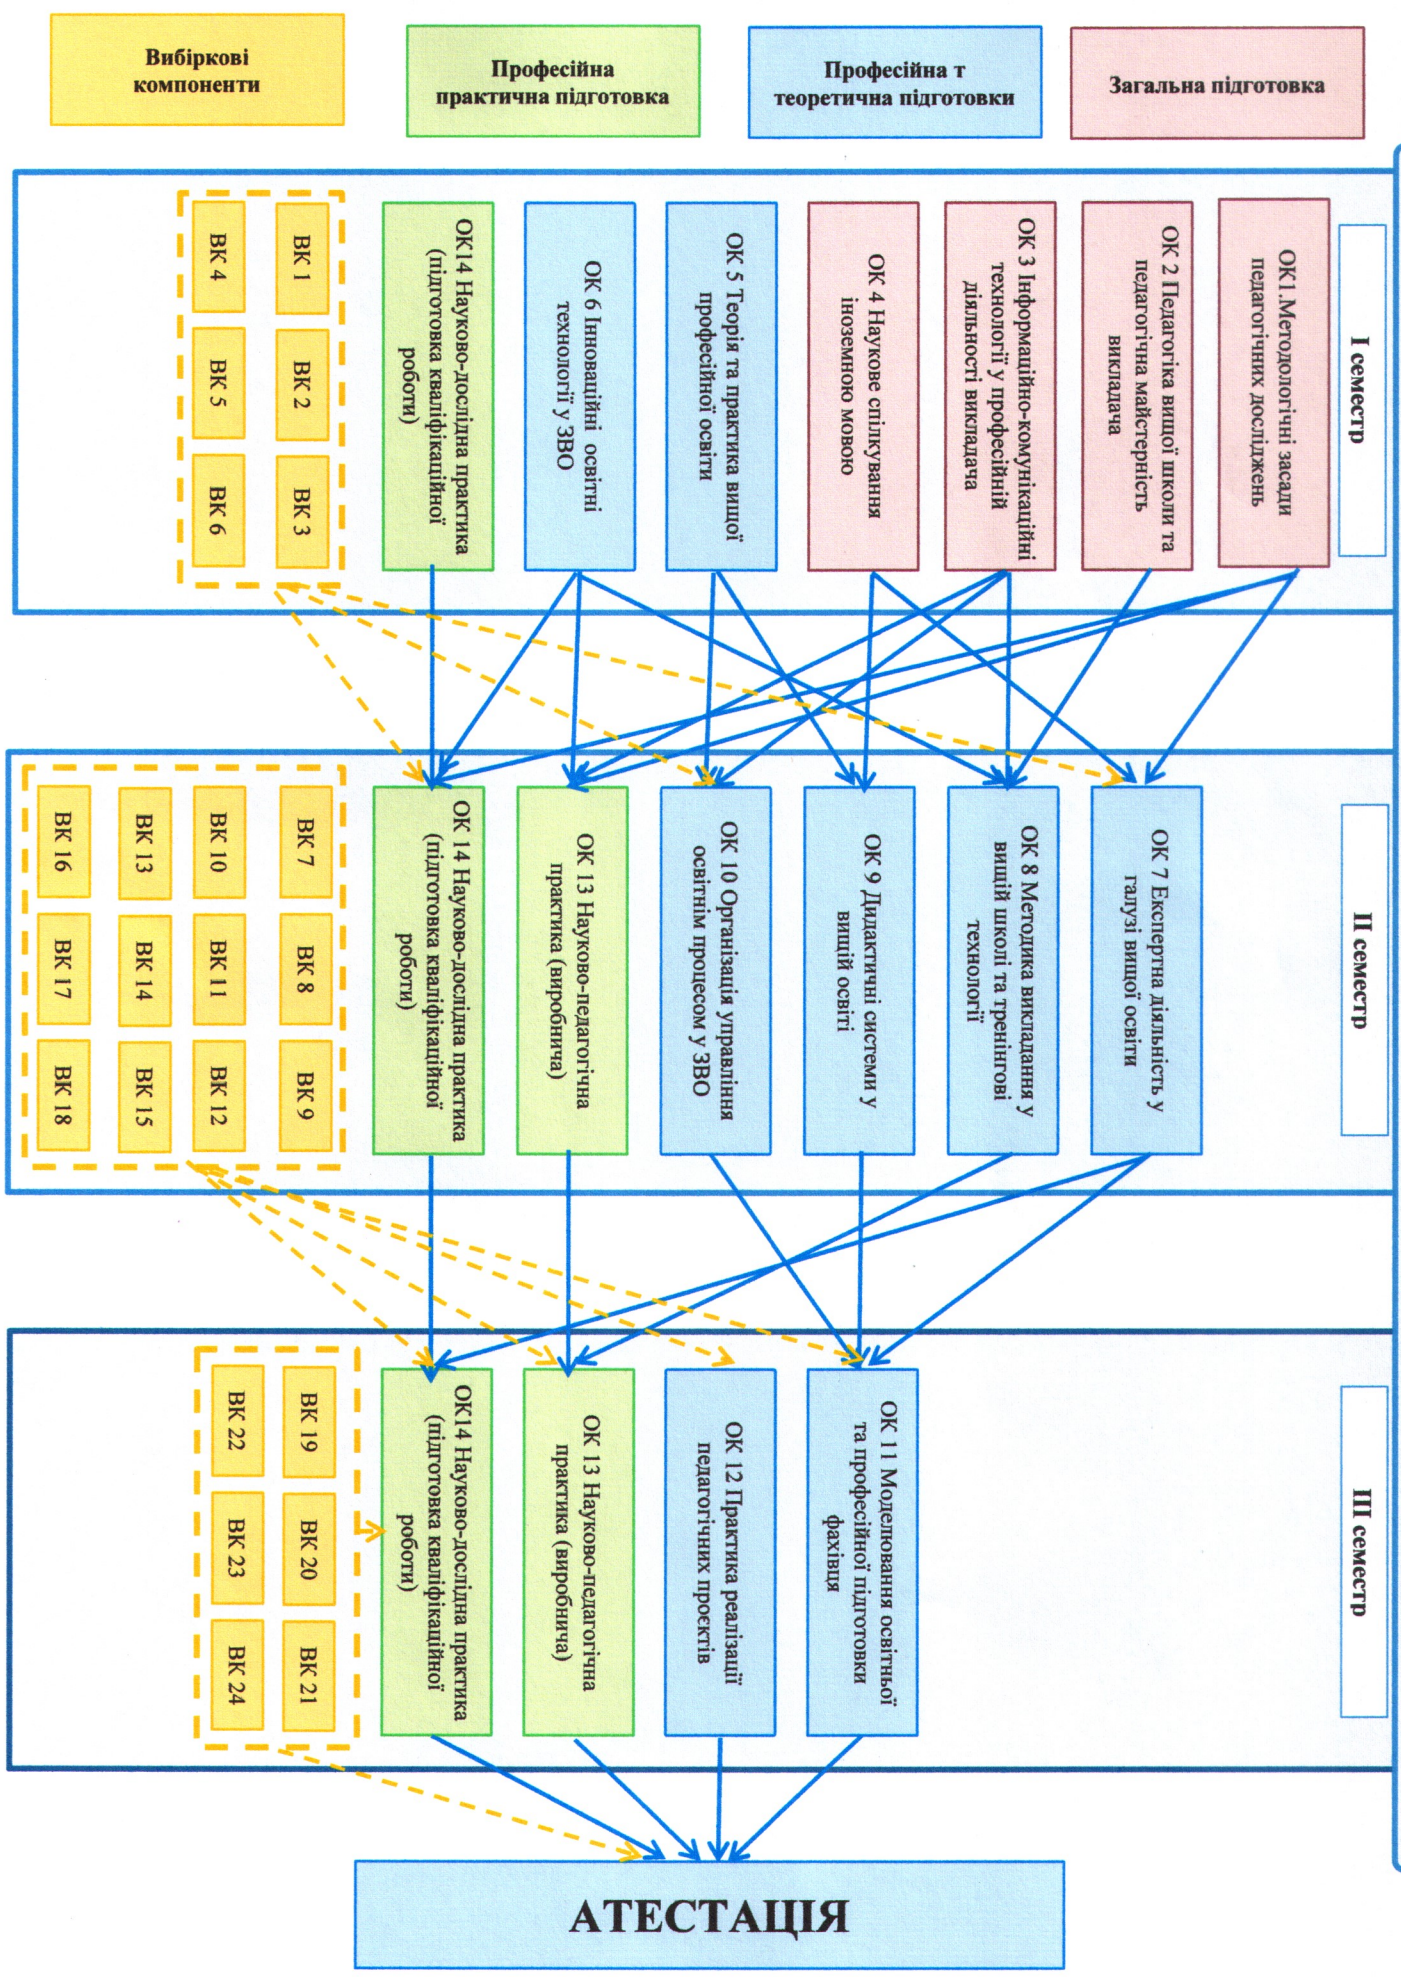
Вибіркові компоненти

Професійна практична підготовка

Професійна т теоретична підготовки

Загальна підготовка

I семестр

ОК1.Методологічні засади педагогічних досліджень

ОК 2 Педагогіка вищої школи та педагогічна майстерність викладача

ОК 3 Інформаційно-комунікаційні технології у професійній діяльності викладача

ОК 4 Наукове спілкування іноземною мовою

ОК 5 Теорія та практика вищої професійної освіти

ОК 6 Інноваційні освітні технології у ЗВО

ОК14 Науково-дослідна практика (підготовка кваліфікаційної роботи)

ВК 1
ВК 2
ВК 3
ВК 4
ВК 5
ВК 6

II семестр

ОК 7 Експертна діяльність у галузі вищої освіти

ОК 8 Методика викладання у вищій школі та тренінгові технології

ОК 9 Дидактичні системи у вищій освіті

ОК 10 Організація управління освітнім процесом у ЗВО

ОК 13 Науково-педагогічна практика (виробнича)

ОК 14 Науково-дослідна практика (підготовка кваліфікаційної роботи)

ВК 7
ВК 8
ВК 9
ВК 10
ВК 11
ВК 12
ВК 13
ВК 14
ВК 15
ВК 16
ВК 17
ВК 18

III семестр

ОК 11 Моделювання освітньої та професійної підготовки фахівця

ОК 12 Практика реалізації педагогічних проектів

ОК 13 Науково-педагогічна практика (виробнича)

ОК14 Науково-дослідна практика (підготовка кваліфікаційної роботи)

ВК 19
ВК 20
ВК 21
ВК 22
ВК 23
ВК 24

АТЕСТАЦІЯ